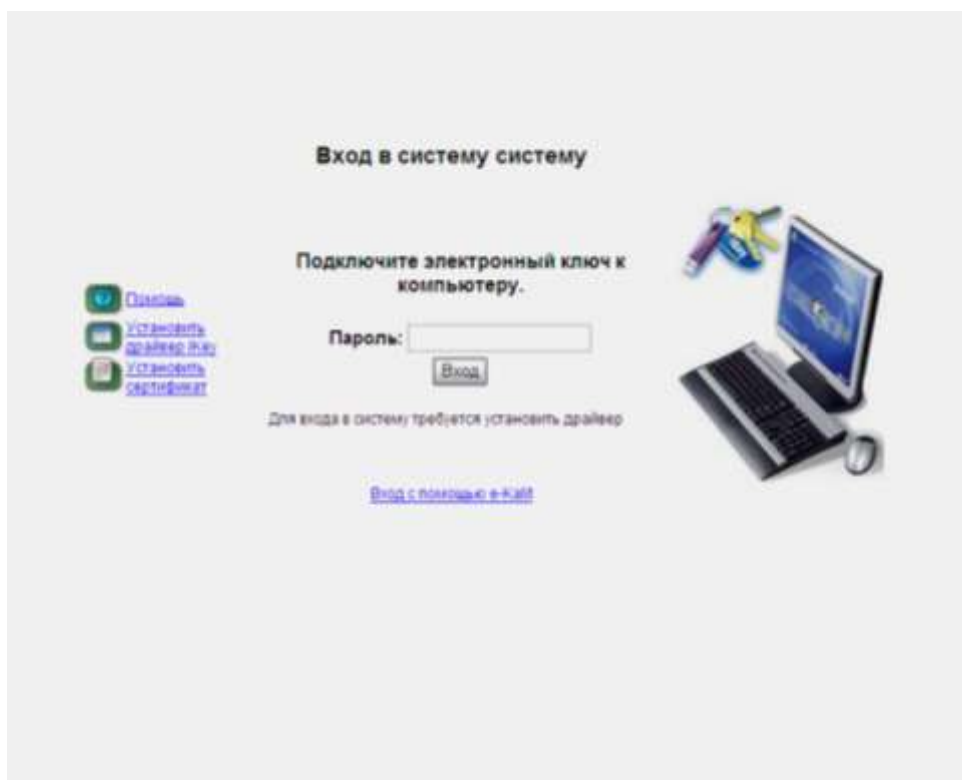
Вход в систему систему

Помощь

Установить драйвер iKey

Установить сертификат

Подключите электронный ключ к компьютеру.

Пароль:

Вход

Для входа в систему требуется установить драйвер

Вход с помощью e-Kalit